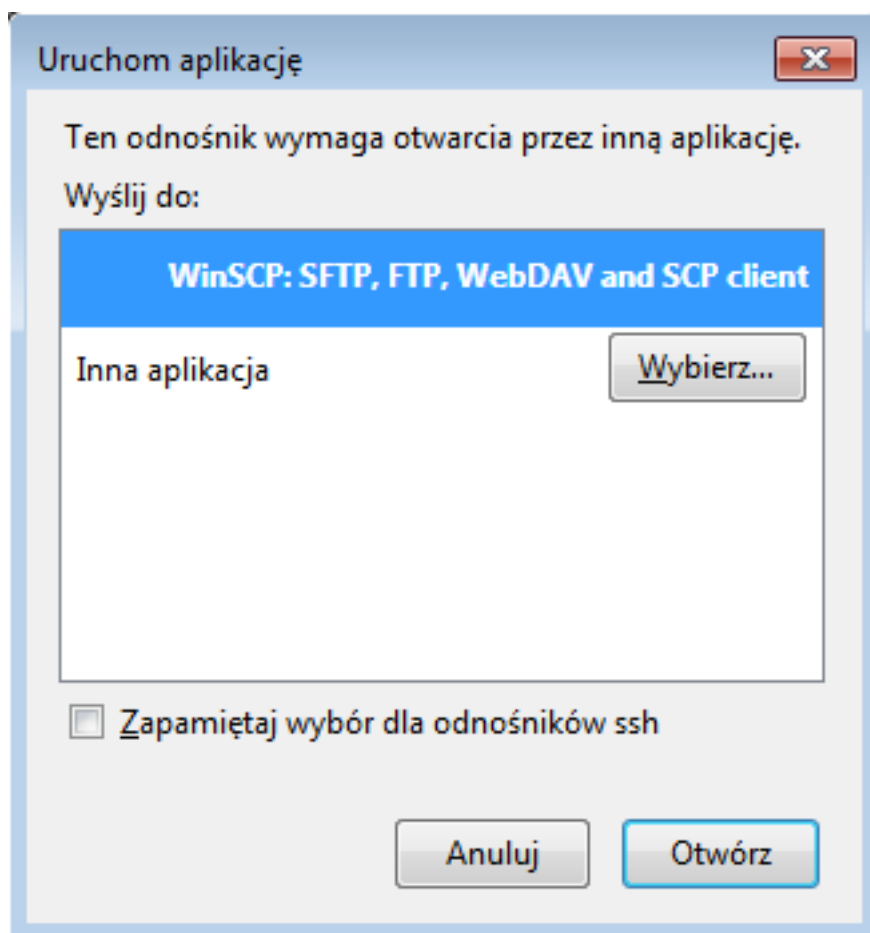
Uruchom aplikację

Ten odnośnik wymaga otwarcia przez inną aplikację.

Wyślij do:

WinSCP: SFTP, FTP, WebDAV and SCP client

Inna aplikacja

Wybierz...

Zapamiętaj wybór dla odnośników ssh

Anuluj

Otwórz